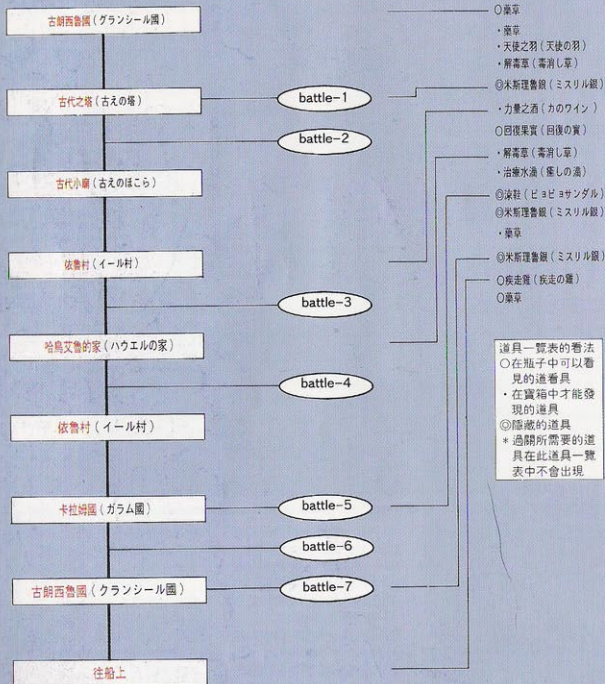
古朗西魯國（グランシール國）

古代之塔（古えの塔）

古代小廟（古えのほこら）

依魯村（イール村）

哈烏艾魯的家（ハウエルの家）

依魯村（イール村）

卡拉姆國（ガラム國）

古朗西魯國（クランシール國）

往船上

battle-1

battle-2

battle-3

battle-4

battle-5

battle-6

battle-7

○藥草

・藥草
・天使之羽（天使の羽）
・解毒草（毒消し草）

◎米斯理魯銀（ミスリル銀）

・力量之酒（カのワイン）

○回復果實（回復の實）

・解毒草（毒消し草）
・治療水滴（癒しの滴）

◎涼鞋（ピョピョサンダル）
◎米斯理魯銀（ミスリル銀）

・藥草

◎米斯理魯銀（ミスリル銀）

○疾走靴（疾走の靴）
○藥草

道具一覽表的看法
○在瓶子中可以看見的道看具
・在寶箱中才能發現的道具
◎隱藏的道具
＊過關所需要的道具在此道具一覽表中不會出現